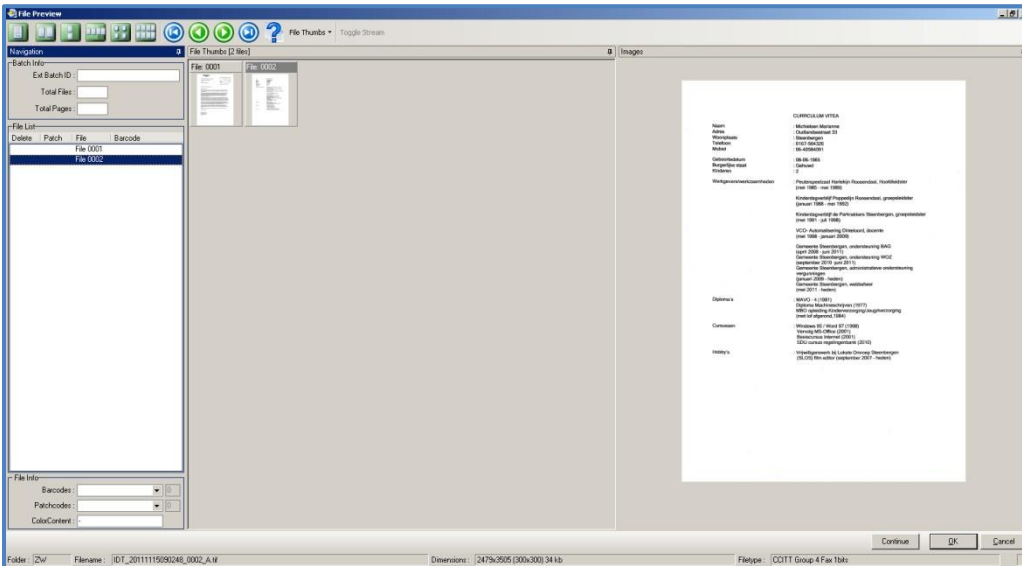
File Preview

File Thumbs ▾ Toggle Stream

Navigation
Batch Info
Ext Batch ID :
Total Files :
Total Pages :
File List
Delete Patch File Barcode
File 0001
File 0002

File Info
Barcodes :
Patchcodes :
ColorContent :

File Thumbs [2 files]
File: 0001
File: 0002

Images

CURRICULUM VITEA

Naam : Michielsen Marianne
Adres : Outlandsestraat 33
Woonplaats : Steenbergen
Telefoon : 0167-564326
Mobiel : 06-40584091

Geboortedatum : 08-06-1965
Burgerlijke staat : Gehuwd
Kinderen : 2

Werkgevers/werkzaamheden : Peuterspeelzaal Harlekijn Roosendaal, Hoofdleidster (met 1985 - mei 1988)

Kinderdagverblijf Poppedijn Roosendaal, groepsleidster (januari 1988 - mei 1992)

Kinderdagverblijf de Palmraiders Steenbergen, groepsleidster (mei 1991 - juli 1998)

VCO- Automatisering Oisterbeek, docente (mei 1998 - januari 2009)

Gemeente Steenbergen, ondersteuning BAG (april 2008 - juni 2011)
Gemeente Steenbergen, ondersteuning WOZ (september 2010 - juni 2011)
Gemeente Steenbergen, administratieve ondersteuning vergunningen (januari 2009 - heden)
Gemeente Steenbergen, webbeheer (mei 2011 - heden)

Diploma's : MAVO - 4 (1981)
Diploma Machineschrijven (1977)
MBO opleiding Kinderverzorging/Jeugdverzorging (niet tot afgerond, 1984)

Cursussen : Windows 95 / Word 97 (1998)
Vervolg MS-Office (2001)
Basiscursus Internet (2001)
SDU cursus regelingenbank (2010)

Hobby's : Vrijwilligerswerk bij Lokale Omroep Steenbergen (SLOS) film editor (september 2007 - heden)

Continue OK Cancel

Folder : ZW Filename : IDT_20111115090248_0002_A.tif Dimensions : 2479x3505 (300x300) 34 kb Filetype : CCITT Group 4 Fax 1bits